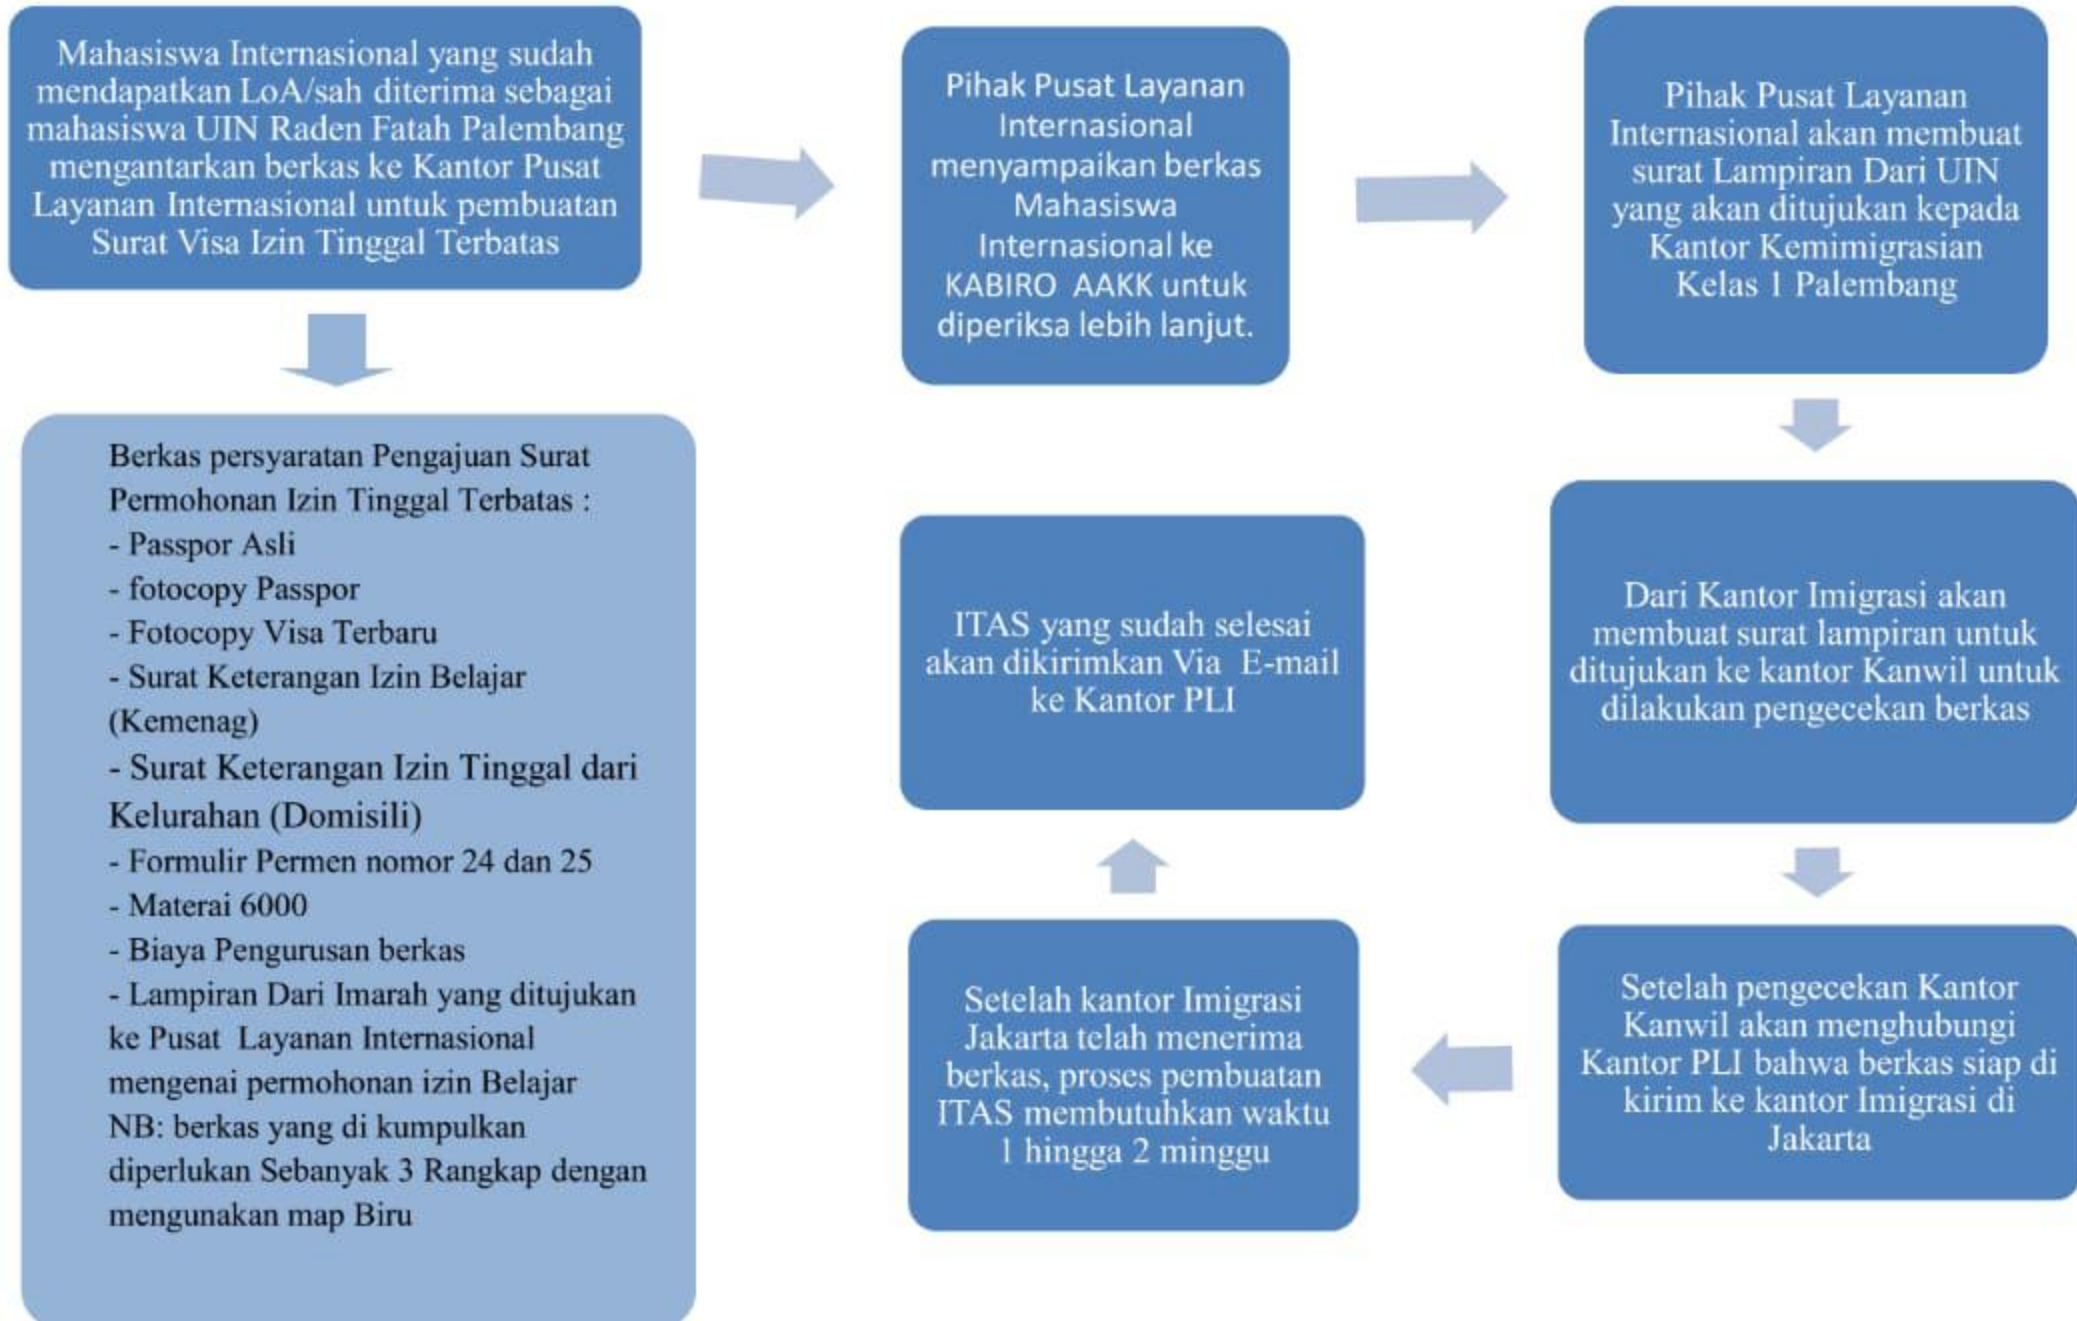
Mahasiswa Internasional yang sudah mendapatkan LoA/sah diterima sebagai mahasiswa UIN Raden Fatah Palembang mengantarkan berkas ke Kantor Pusat Layanan Internasional untuk pembuatan Surat Visa Izin Tinggal Terbatas

Pihak Pusat Layanan Internasional menyampaikan berkas Mahasiswa Internasional ke KABIRO AAKK untuk diperiksa lebih lanjut.

Pihak Pusat Layanan Internasional akan membuat surat Lampiran Dari UIN yang akan ditujukan kepada Kantor Kemimigrasian Kelas 1 Palembang

Berkas persyaratan Pengajuan Surat Permohonan Izin Tinggal Terbatas :
- Passpor Asli
- fotocopy Passpor
- Fotocopy Visa Terbaru
- Surat Keterangan Izin Belajar (Kemenag)
- Surat Keterangan Izin Tinggal dari Kelurahan (Domisili)
- Formulir Permen nomor 24 dan 25
- Materai 6000
- Biaya Pengurusan berkas
- Lampiran Dari Imarah yang ditujukan ke Pusat Layanan Internasional mengenai permohonan izin Belajar
NB: berkas yang di kumpulkan diperlukan Sebanyak 3 Rangkap dengan mengunakan map Biru

Dari Kantor Imigrasi akan membuat surat lampiran untuk ditujukan ke kantor Kanwil untuk dilakukan pengecekan berkas

ITAS yang sudah selesai akan dikirimkan Via E-mail ke Kantor PLI

Setelah pengecekan Kantor Kanwil akan menghubungi Kantor PLI bahwa berkas siap di kirim ke kantor Imigrasi di Jakarta

Setelah kantor Imigrasi Jakarta telah menerima berkas, proses pembuatan ITAS membutuhkan waktu 1 hingga 2 minggu